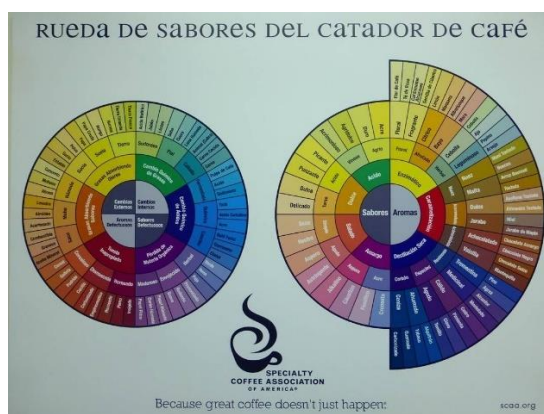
RUEDA DE SABORES DEL CATADOR DE CAFÉ

Cambios Externos
Cambios Internos
Errores Defectuosos
Sabores Defectuosos

Sabores
Aromas
Acidez
Enzimático
Dulce
Amargo
Caramelización
Destilación Seca

SPECIALTY COFFEE ASSOCIATION OF AMERICA

Because great coffee doesn't just happen

scaa.org